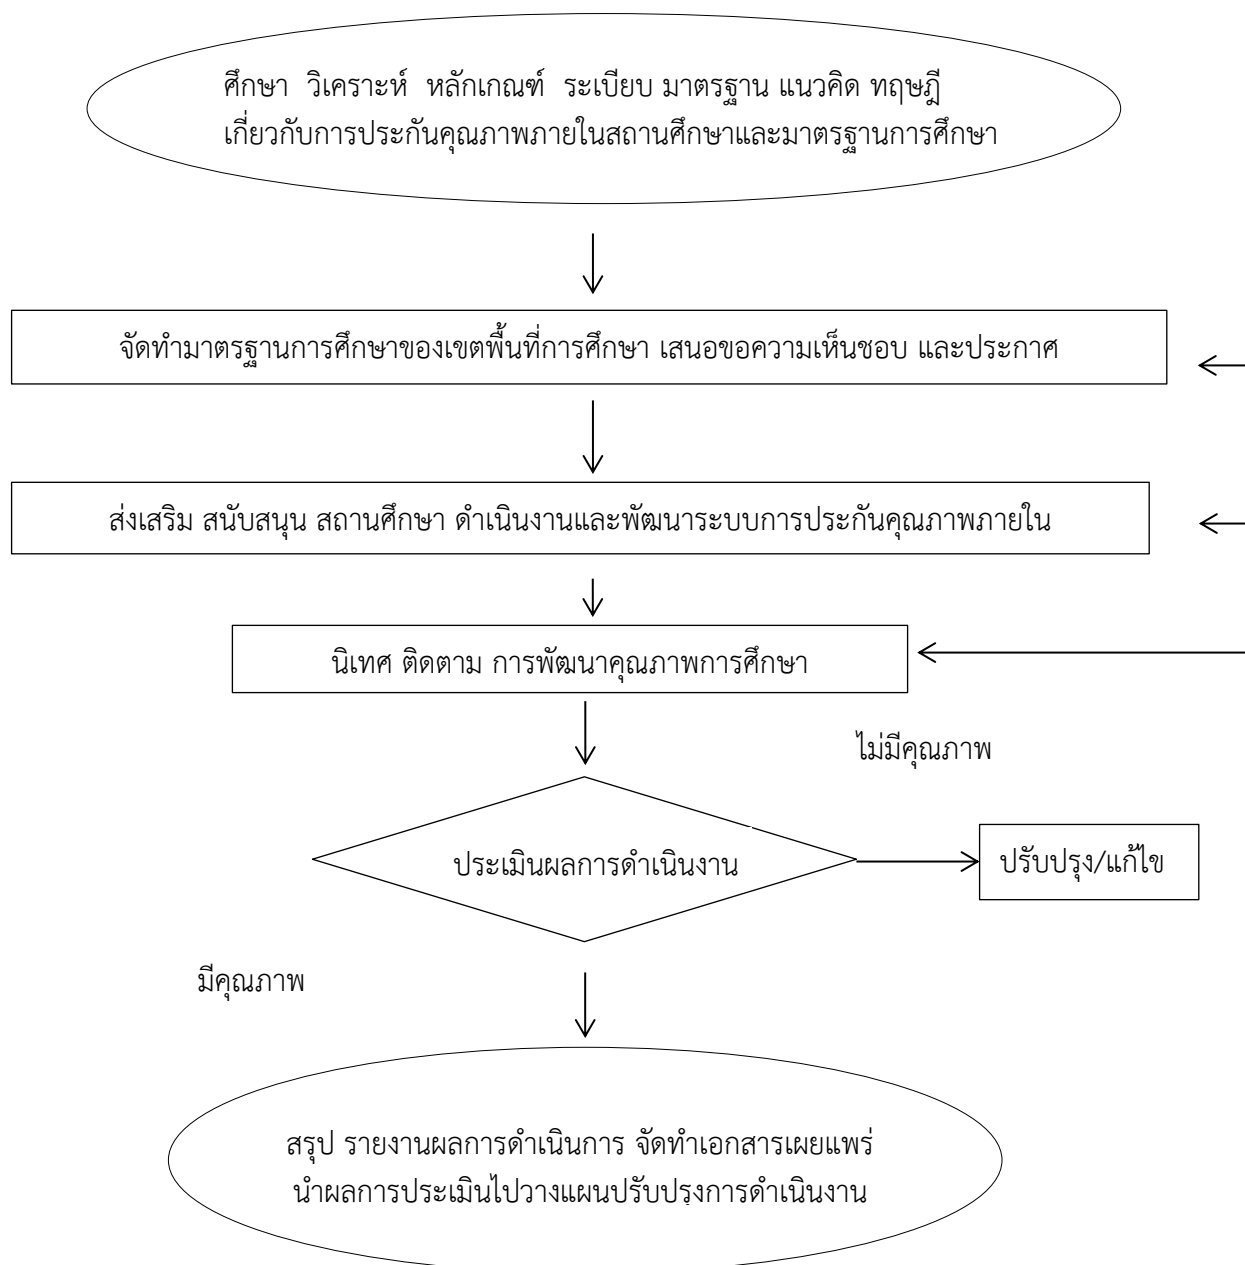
ศึกษา วิเคราะห์ หลักเกณฑ์ ระเบียบ มาตรฐาน แนวคิด ทฤษฎี เกี่ยวกับการประกันคุณภาพภายในสถานศึกษาและมาตรฐานการศึกษา

จัดทำมาตรฐานการศึกษาของเขตพื้นที่การศึกษา เสนอขอความเห็นชอบ และประกาศ

ส่งเสริม สนับสนุน สถานศึกษา ดำเนินงานและพัฒนาระบบการประกันคุณภาพภายใน

นิเทศ ติดตาม การพัฒนาคุณภาพการศึกษา

ไม่มีคุณภาพ

ประเมินผลการดำเนินงาน

ปรับปรุง/แก้ไข

มีคุณภาพ

สรุป รายงานผลการดำเนินการ จัดทำเอกสารเผยแพร่ นำผลการประเมินไปวางแผนปรับปรุงการดำเนินงาน